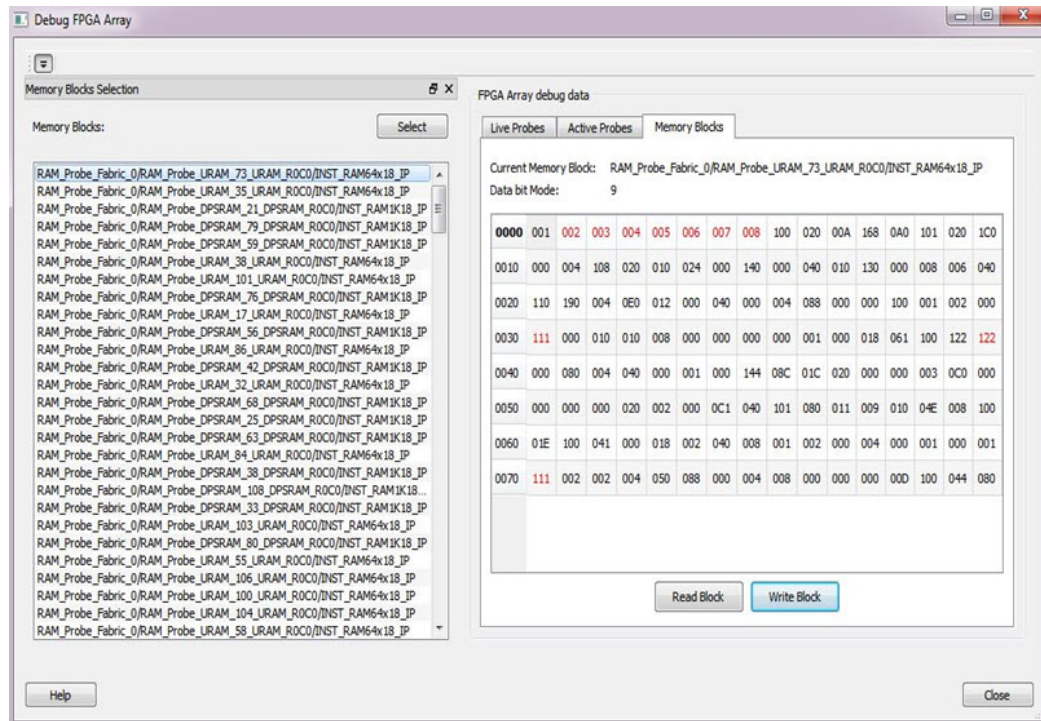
Debug FPGA Array

Memory Blocks Selection

Memory Blocks:

Select

RAM_Probe_Fabric_0/RAM_Probe_URAM_73_URAM_R0C0/INST_RAM64x18_IP
RAM_Probe_Fabric_0/RAM_Probe_URAM_35_URAM_R0C0/INST_RAM64x18_IP
RAM_Probe_Fabric_0/RAM_Probe_DPSRAM_21_DPSRAM_R0C0/INST_RAM1K18_IP
RAM_Probe_Fabric_0/RAM_Probe_DPSRAM_79_DPSRAM_R0C0/INST_RAM1K18_IP
RAM_Probe_Fabric_0/RAM_Probe_DPSRAM_59_DPSRAM_R0C0/INST_RAM1K18_IP
RAM_Probe_Fabric_0/RAM_Probe_URAM_38_URAM_R0C0/INST_RAM64x18_IP
RAM_Probe_Fabric_0/RAM_Probe_URAM_101_URAM_R0C0/INST_RAM64x18_IP
RAM_Probe_Fabric_0/RAM_Probe_DPSRAM_76_DPSRAM_R0C0/INST_RAM1K18_IP
RAM_Probe_Fabric_0/RAM_Probe_URAM_17_URAM_R0C0/INST_RAM64x18_IP
RAM_Probe_Fabric_0/RAM_Probe_DPSRAM_56_DPSRAM_R0C0/INST_RAM1K18_IP
RAM_Probe_Fabric_0/RAM_Probe_URAM_86_URAM_R0C0/INST_RAM64x18_IP
RAM_Probe_Fabric_0/RAM_Probe_DPSRAM_42_DPSRAM_R0C0/INST_RAM1K18_IP
RAM_Probe_Fabric_0/RAM_Probe_URAM_32_URAM_R0C0/INST_RAM64x18_IP
RAM_Probe_Fabric_0/RAM_Probe_DPSRAM_68_DPSRAM_R0C0/INST_RAM1K18_IP
RAM_Probe_Fabric_0/RAM_Probe_DPSRAM_25_DPSRAM_R0C0/INST_RAM1K18_IP
RAM_Probe_Fabric_0/RAM_Probe_DPSRAM_63_DPSRAM_R0C0/INST_RAM1K18_IP
RAM_Probe_Fabric_0/RAM_Probe_URAM_84_URAM_R0C0/INST_RAM64x18_IP
RAM_Probe_Fabric_0/RAM_Probe_DPSRAM_38_DPSRAM_R0C0/INST_RAM1K18_IP
RAM_Probe_Fabric_0/RAM_Probe_DPSRAM_108_DPSRAM_R0C0/INST_RAM1K18...
RAM_Probe_Fabric_0/RAM_Probe_DPSRAM_33_DPSRAM_R0C0/INST_RAM1K18_IP
RAM_Probe_Fabric_0/RAM_Probe_URAM_103_URAM_R0C0/INST_RAM64x18_IP
RAM_Probe_Fabric_0/RAM_Probe_DPSRAM_80_DPSRAM_R0C0/INST_RAM1K18_IP
RAM_Probe_Fabric_0/RAM_Probe_URAM_55_URAM_R0C0/INST_RAM64x18_IP
RAM_Probe_Fabric_0/RAM_Probe_URAM_106_URAM_R0C0/INST_RAM64x18_IP
RAM_Probe_Fabric_0/RAM_Probe_URAM_100_URAM_R0C0/INST_RAM64x18_IP
RAM_Probe_Fabric_0/RAM_Probe_URAM_104_URAM_R0C0/INST_RAM64x18_IP
RAM_Probe_Fabric_0/RAM_Probe_URAM_58_URAM_R0C0/INST_RAM64x18_IP

FPGA Array debug data

Live Probes | Active Probes | Memory Blocks

Current Memory Block: RAM_Probe_Fabric_0/RAM_Probe_URAM_73_URAM_R0C0/INST_RAM64x18_IP
Data bit Mode: 9

| 0000 | 001 | 002 | 003 | 004 | 005 | 006 | 007 | 008 | 100 | 020 | 00A | 168 | 0A0 | 101 | 020 | 1C0 |
|---|---|---|---|---|---|---|---|---|---|---|---|---|---|---|---|---|
| 0010 | 000 | 004 | 108 | 020 | 010 | 024 | 000 | 140 | 000 | 040 | 010 | 130 | 000 | 008 | 006 | 040 |
| 0020 | 110 | 190 | 004 | 0E0 | 012 | 000 | 040 | 000 | 004 | 088 | 000 | 000 | 100 | 001 | 002 | 000 |
| 0030 | 111 | 000 | 010 | 010 | 008 | 000 | 000 | 000 | 000 | 001 | 000 | 018 | 061 | 100 | 122 | 122 |
| 0040 | 000 | 080 | 004 | 040 | 000 | 001 | 000 | 144 | 08C | 01C | 020 | 000 | 000 | 003 | 0C0 | 000 |
| 0050 | 000 | 000 | 000 | 020 | 002 | 000 | 0C1 | 040 | 101 | 080 | 011 | 009 | 010 | 04E | 008 | 100 |
| 0060 | 01E | 100 | 041 | 000 | 018 | 002 | 040 | 008 | 001 | 002 | 000 | 004 | 000 | 001 | 000 | 001 |
| 0070 | 111 | 002 | 002 | 004 | 050 | 088 | 000 | 004 | 008 | 000 | 000 | 000 | 00D | 100 | 044 | 080 |

Read Block
Write Block

Help
Close